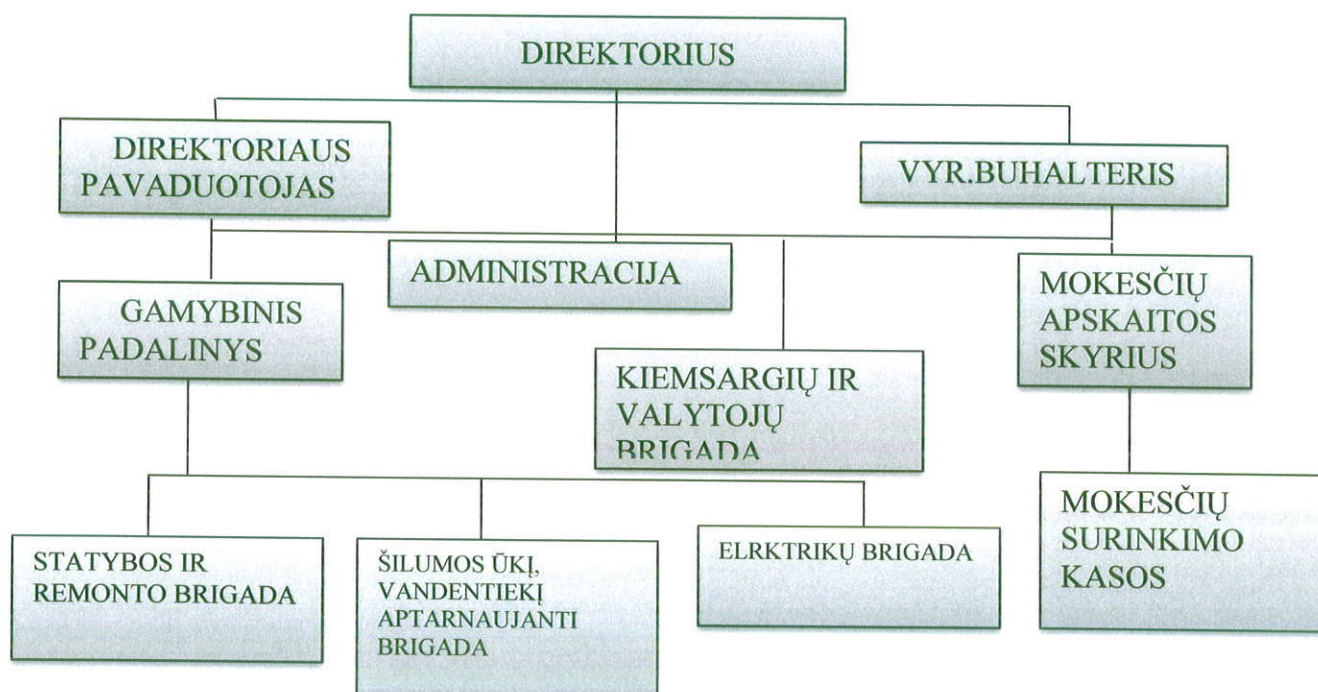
DIREKTORIUS

DIREKTORIAUS PAVADUOTOJAS

VYR.BUHALTERIS

ADMINISTRACIJA

GAMYBINIS PADALINYS

KIEMSARGIŲ IR VALYTOJŲ BRIGADA

MOKESČIŲ APSKAITOS SKYRIUS

STATYBOS IR REMONTO BRIGADA

ŠILUMOS ŪKĮ, VANDENTIEKĮ APTARNAUJANTI BRIGADA

ELRKTRIKŲ BRIGADA

MOKESČIŲ SURINKIMO KASOS